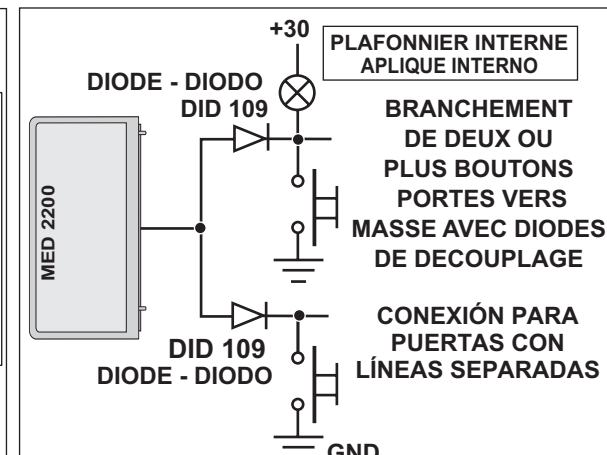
+30

PLAFONNIER INTERNE
APLIQUE INTERNO

DIODE - DIODO
DID 109

BRANCHEMENT DE DEUX OU PLUS BOUTONS PORTES VERS MASSE AVEC DIODES DE DECOUPLAGE

MED 2200

CONEXIÓN PARA PUERTAS CON LÍNEAS SEPARADAS

DID 109
DIODE - DIODO

GND